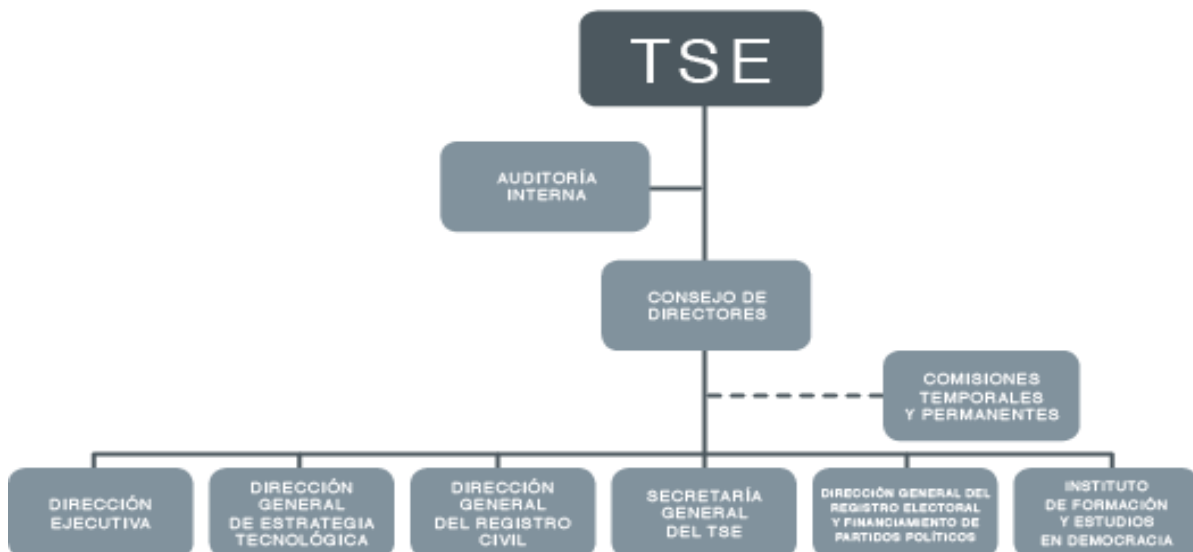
TSE

AUDITORÍA INTERNA

CONSEJO DE DIRECTORES

COMISIONES TEMPORALES Y PERMANENTES

DIRECCIÓN EJECUTIVA

DIRECCIÓN GENERAL DE ESTRATEGIA TECNOLÓGICA

DIRECCIÓN GENERAL DEL REGISTRO CIVIL

SECRETARÍA GENERAL DEL TSE

DIRECCIÓN GENERAL DEL REGISTRO ELECTORAL Y FINANCIAMIENTO DE PARTIDOS POLÍTICOS

INSTITUTO DE FORMACIÓN Y ESTUDIOS EN DEMOCRACIA